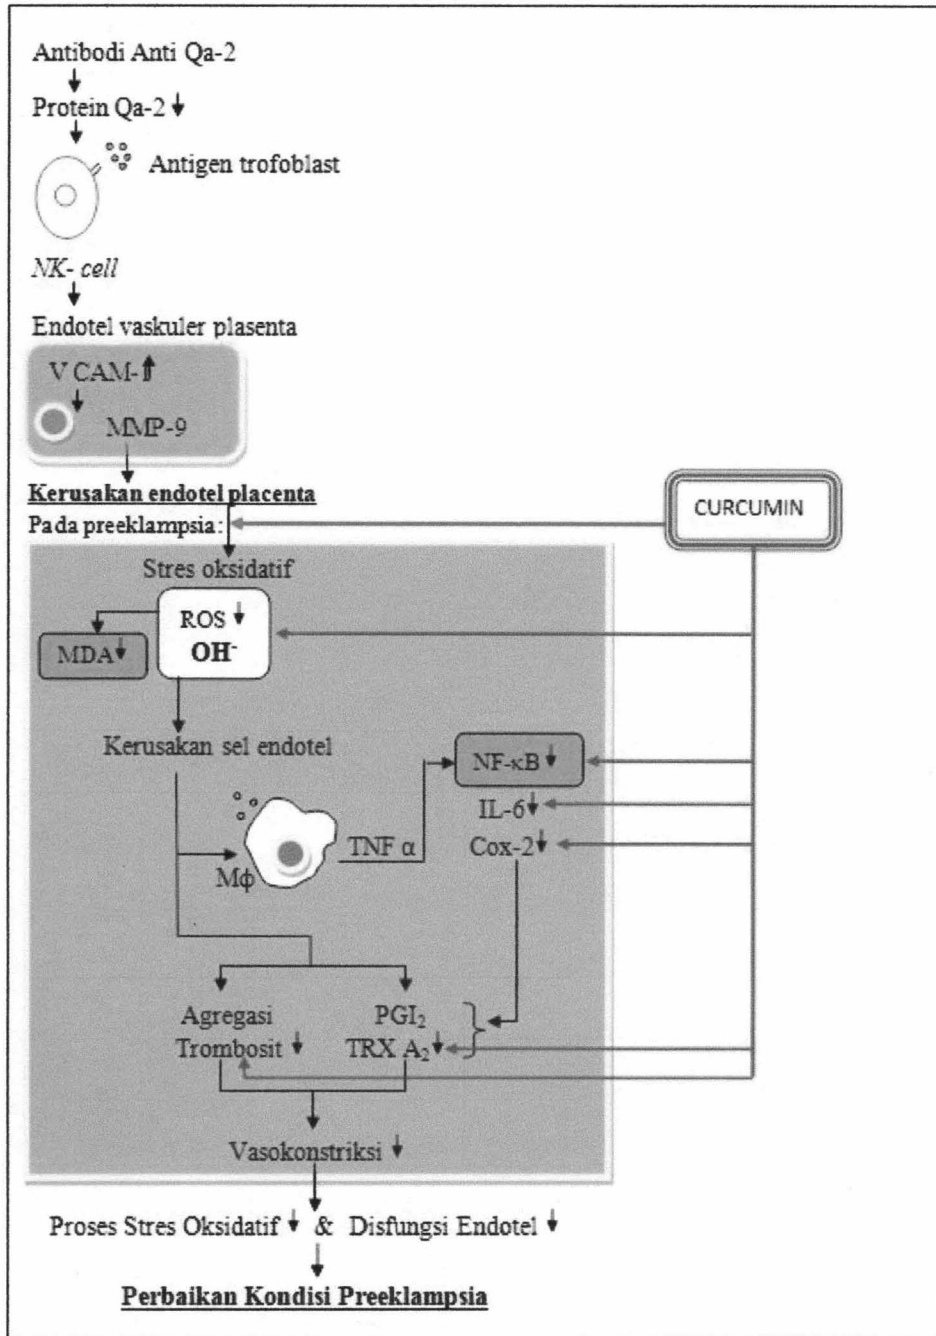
Antibodi Anti Qa-2
↓
Protein Qa-2 ↓
↓
Antigen trofoblast

*NK- cell*
↓
Endotel vaskuler plasenta

V CAM-↑
↓
MMP-9
↓
**Kerusakan endotel placenta**
Pada preeklampsia:

CURCUMIN

Stres oksidatif

ROS ↓
$OH^-$

MDA ↓

Kerusakan sel endotel

NF-κB ↓
IL-6 ↓
Cox-2 ↓

Mφ
TNF α

Agregasi Trombosit ↓
$PGI_2$
TRX $A_2$ ↓

Vasokonstriksi ↓

Proses Stres Oksidatif ↓ & Disfungsi Endotel ↓
↓
**Perbaikan Kondisi Preeklampsia**